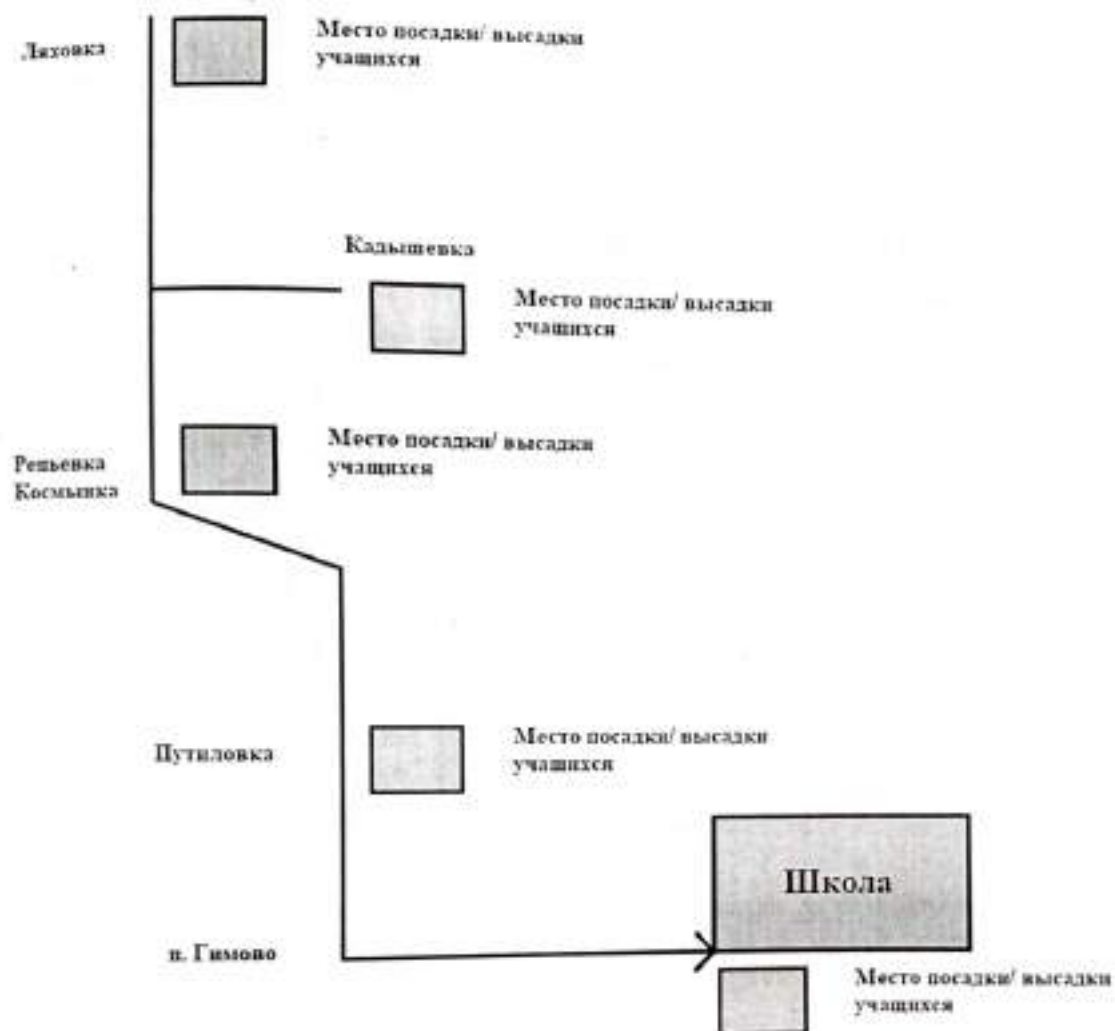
Ляховка

Место посадки/ высадки учащихся

Кадышевка

Место посадки/ высадки учащихся

Место посадки/ высадки учащихся

Репьевка
Космынка

Путиловка

Место посадки/ высадки учащихся

Школа

п. Гимово

Место посадки/ высадки учащихся